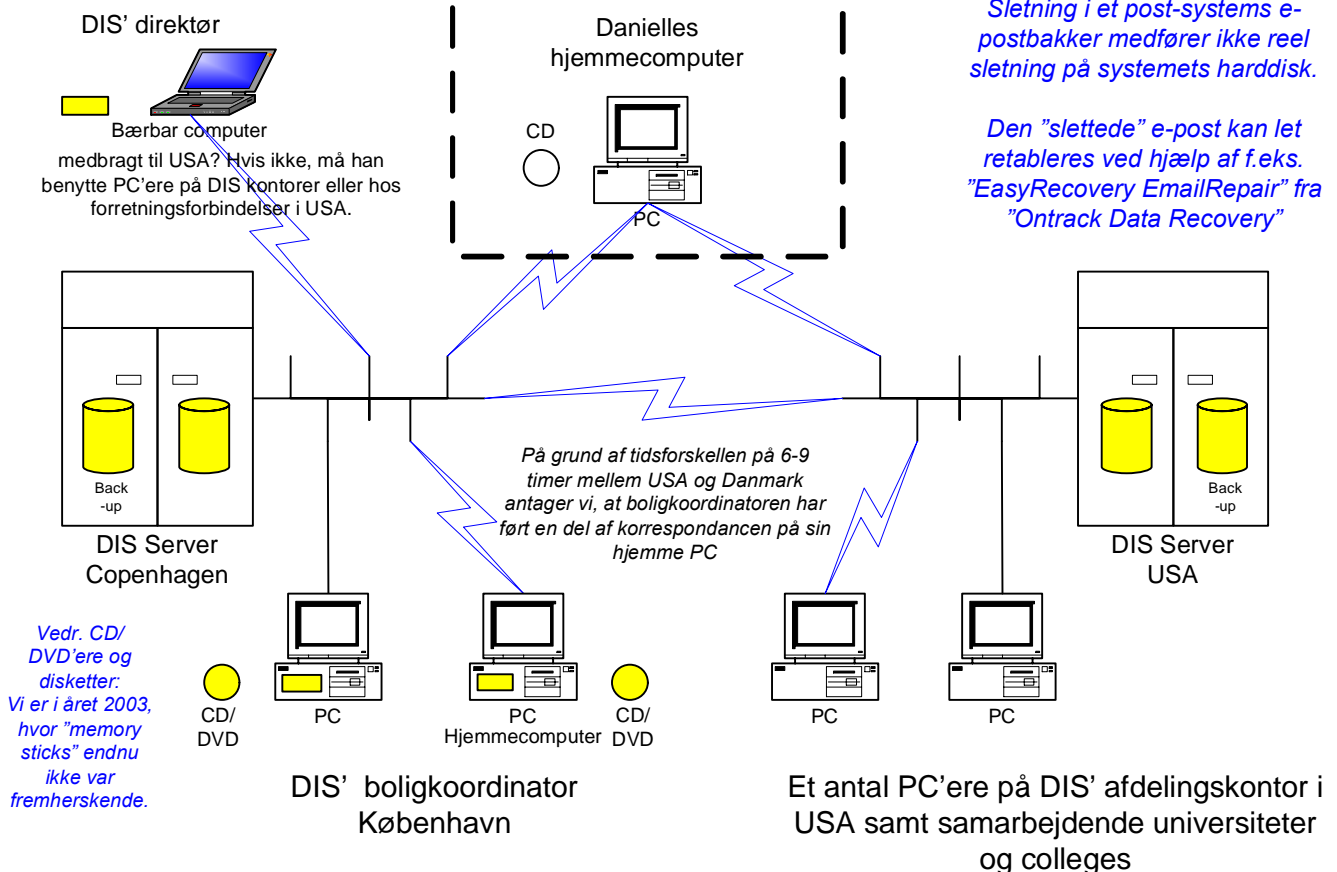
DIS' direktør

Bærbar computer

medbragt til USA? Hvis ikke, må han benytte PC'ere på DIS kontorer eller hos forretningsforbindelser i USA.

Danielles hjemmecomputer

CD

PC

Sletning i et post-systems e-postbakker medfører ikke reel sletning på systemets harddisk.

Den "slettede" e-post kan let retableres ved hjælp af f.eks. "EasyRecovery EmailRepair" fra "Ontrack Data Recovery"

Back -up

DIS Server Copenhagen

På grund af tidsforskellen på 6-9 timer mellem USA og Danmark antager vi, at boligkoordinatoren har ført en del af korrespondancen på sin hjemme PC

Back -up

DIS Server USA

Vedr. CD/ DVD'ere og disketter: Vi er i året 2003, hvor "memory sticks" endnu ikke var fremherskende.

CD/ DVD

PC

PC Hjemmecomputer

CD/ DVD

PC

PC

DIS' boligkoordinator København

Et antal PC'ere på DIS' afdelingskontor i USA samt samarbejdende universiteter og colleges